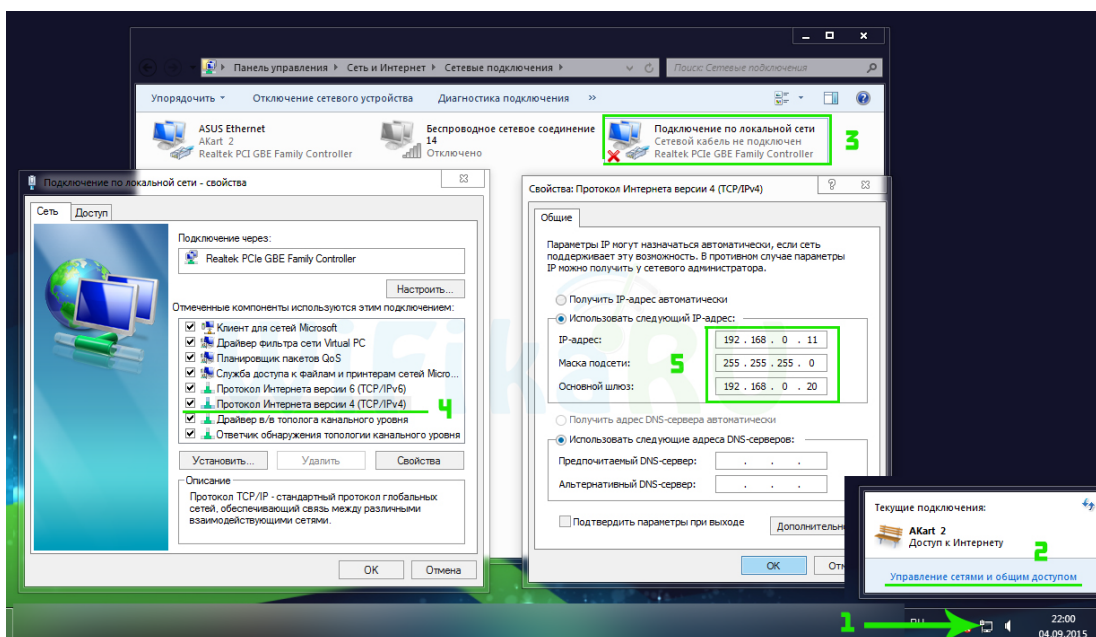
Панель управления ▸ Сеть и Интернет ▸ Сетевые подключения ▸

Поиск: Сетевые подключения

Упорядочить ▾ Отключение сетевого устройства Диагностика подключения »

ASUS Ethernet
AKart 2
Realtek PCI GBE Family Controller

Беспроводное сетевое соединение 14
Отключено

Подключение по локальной сети
Сетевой кабель не подключен
Realtek PCIe GBE Family Controller

3

Подключение по локальной сети - свойства

Сеть Доступ

Подключение через:
Realtek PCIe GBE Family Controller
Настроить...
Отмеченные компоненты используются этим подключением:
Клиент для сетей Microsoft
Драйвер фильтра сети Virtual PC
Планировщик пакетов QoS
Служба доступа к файлам и принтерам сетей Micro...
Протокол Интернета версии 6 (TCP/IPv6)
Протокол Интернета версии 4 (TCP/IPv4)
Драйвер в/в тополога канального уровня
Ответчик обнаружения топологии канального уровня

4

Установить... Удалить Свойства

Описание
Протокол TCP/IP - стандартный протокол глобальных сетей, обеспечивающий связь между различными взаимодействующими сетями.

OK Отмена

Свойства: Протокол Интернета версии 4 (TCP/IPv4)

Общие

Параметры IP могут назначаться автоматически, если сеть поддерживает эту возможность. В противном случае параметры IP можно получить у сетевого администратора.

Получить IP-адрес автоматически
Использовать следующий IP-адрес:
IP-адрес: 192 . 168 . 0 . 11
Маска подсети: 255 . 255 . 255 . 0
Основной шлюз: 192 . 168 . 0 . 20

5

Получить адрес DNS-сервера автоматически
Использовать следующие адреса DNS-серверов:
Предпочитаемый DNS-сервер: . . .
Альтернативный DNS-сервер: . . .

Подтвердить параметры при выходе
Дополнительно

OK Отмена

Текущие подключения:
AKart 2
Доступ к Интернету

2

Управление сетями и общим доступом

1

RU
22:00
04.09.2015